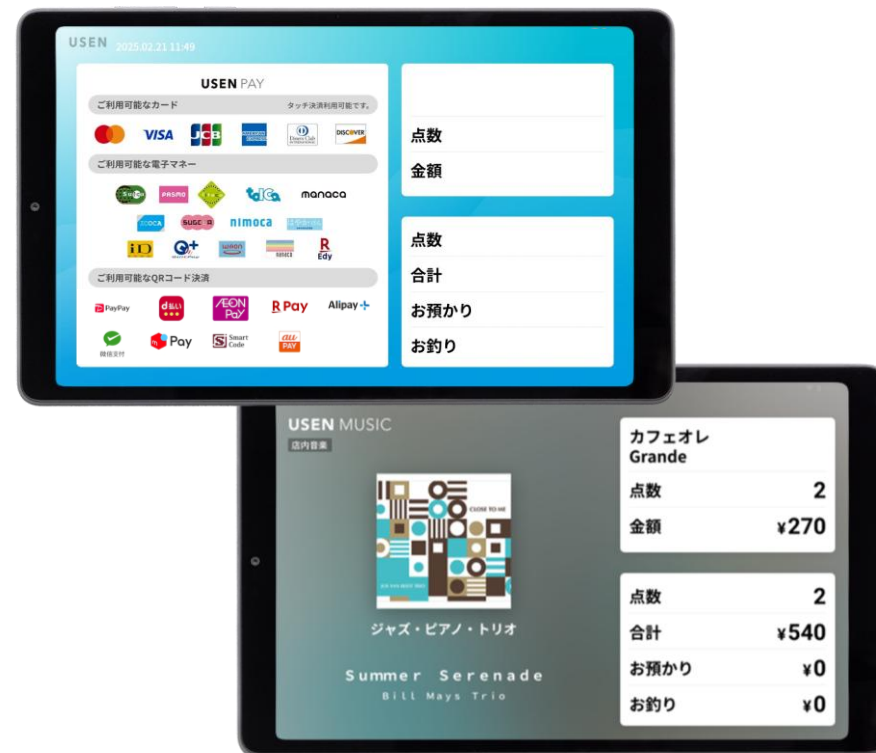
USEN 2025.02.21 11:49

USEN PAY

ご利用可能なカード

タッチ決済利用可能です。

VISA JCB DISCOVER

ご利用可能な電子マネー

Suica PASMO TOICA manaca ICOCA SUGOCA nimoca iD QUICPay WAON nanaco R Edy

ご利用可能なQRコード決済

PayPay d払い AEON Pay R Pay Alipay+ 微信支付 Pay Smart Code au PAY

点数
金額

点数
合計
お預かり
お釣り

USEN MUSIC
店内音楽

CLOSE TO ME

ジャズ・ピアノ・トリオ

Summer Serenade
Bill Mays Trio

カフェオレ
Grande

| 点数 | 2 |
|---|---|
| 金額 | ¥270 |

| 点数 | 2 |
|---|---|
| 合計 | ¥540 |
| お預かり | ¥0 |
| お釣り | ¥0 |